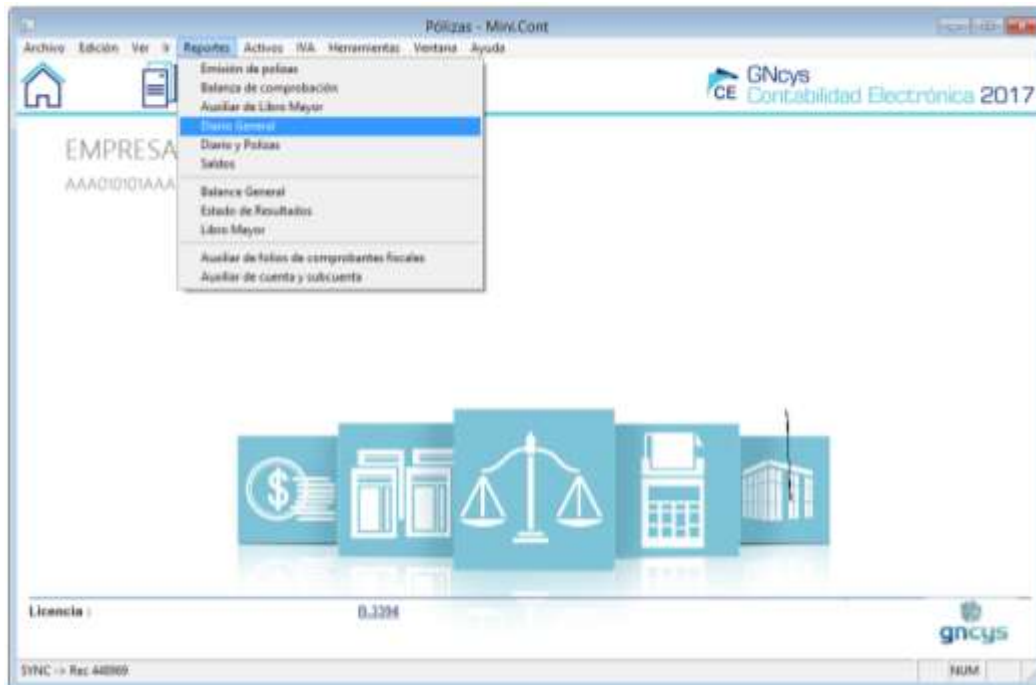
Pólizas - Mini.Cont

Archivo Edición Ver Ir Reportes Activos IVA Herramientas Ventana Ayuda

Emisión de polizas
Balanza de comprobación
Auxiliar de Libro Mayor
Diario General
Diario y Polizas
Saldos
Balance General
Estado de Resultados
Libro Mayor
Auxiliar de folios de comprobantes fiscales
Auxiliar de cuenta y subcuenta

GNcys
CE Contabilidad Electrónica 2017

EMPRESA
AAA010101AAA

Licencia :
B.3394

gncys

SYNC -> Rec 448969
NUM